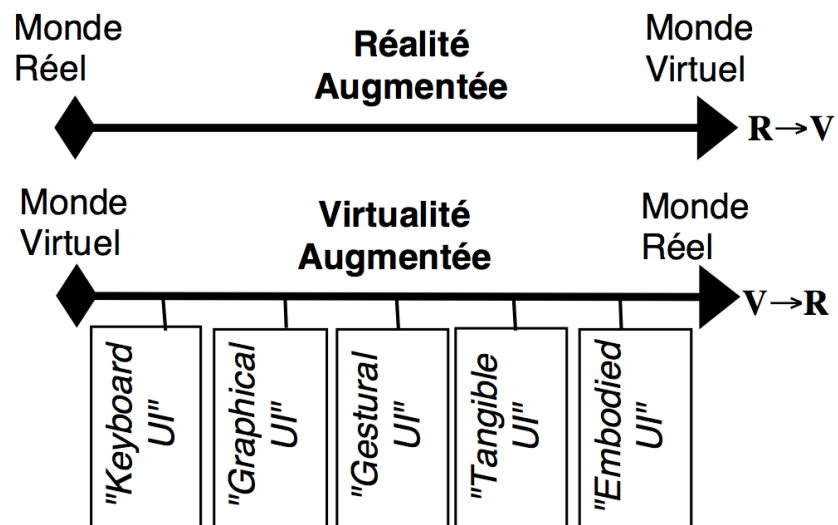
Monde Réel

Réalité Augmentée

Monde Virtuel

$R \rightarrow V$

Monde Virtuel

Virtualité Augmentée

Monde Réel

$V \rightarrow R$

"Keyboard UI"

"Graphical UI"

"Gestural UI"

"Tangible UI"

"Embodied UI"